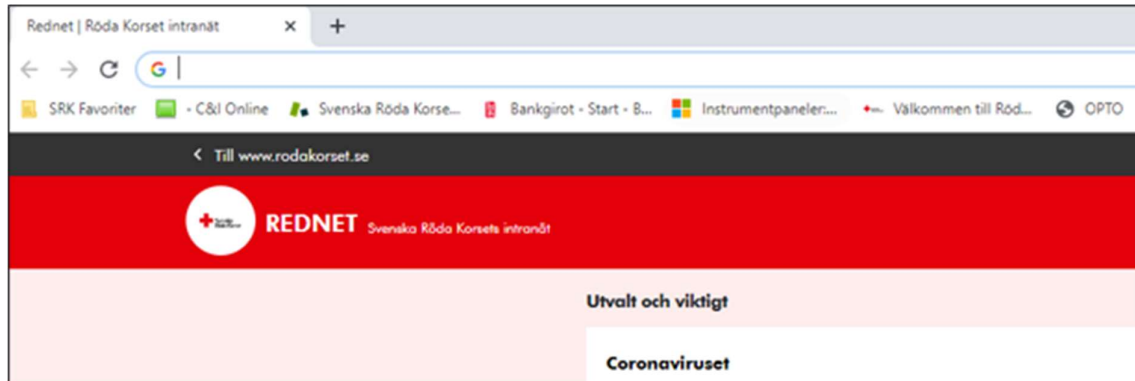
Rednet | Röda Korset intranät ×
+
G
SRK Favoriter
- C&I Online
Svenska Röda Korse...
Bankgirot - Start - B...
Instrumentpaneler:...
Välkommen till Röd...
OPTO

< Till www.rodakorset.se

REDNET Svenska Röda Korsets intranät

Utvalt och viktigt

Coronaviruset